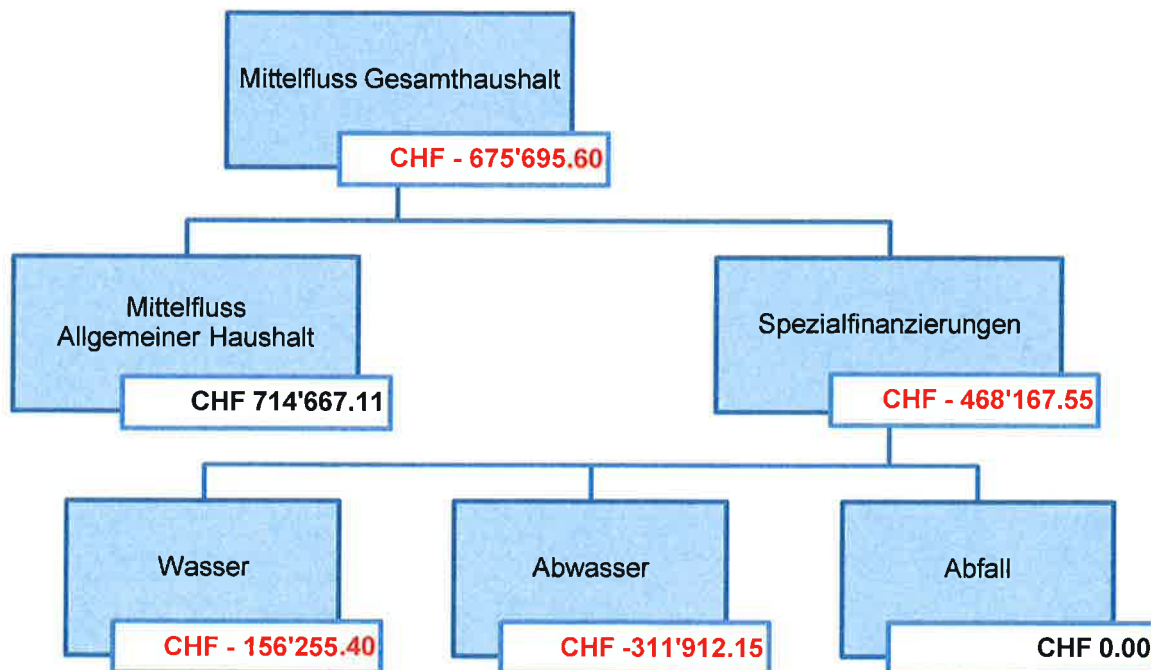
Mittelfluss Gesamthaushalt

CHF - 675'695.60

Mittelfluss
Allgemeiner Haushalt

CHF 714'667.11

Spezialfinanzierungen

CHF - 468'167.55

Wasser

CHF - 156'255.40

Abwasser

CHF -311'912.15

Abfall

CHF 0.00